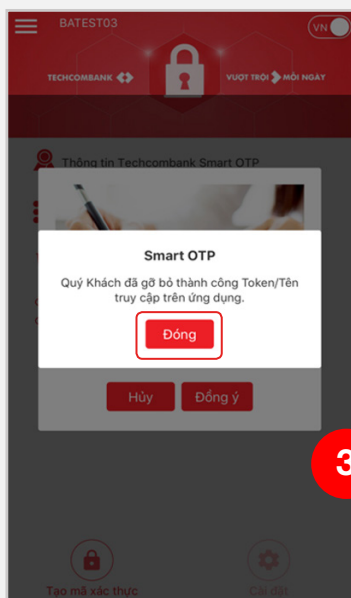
BATEST03

VN

TECHCOMBANK

VƯỢT TRỘI MỖI NGÀY

Thông tin Techcombank Smart OTP

Smart OTP

Quý Khách đã gỡ bỏ thành công Token/Tên truy cập trên ứng dụng.

Đóng

Hủy

Đồng ý

3

Tạo mã xác thực

Cài đặt